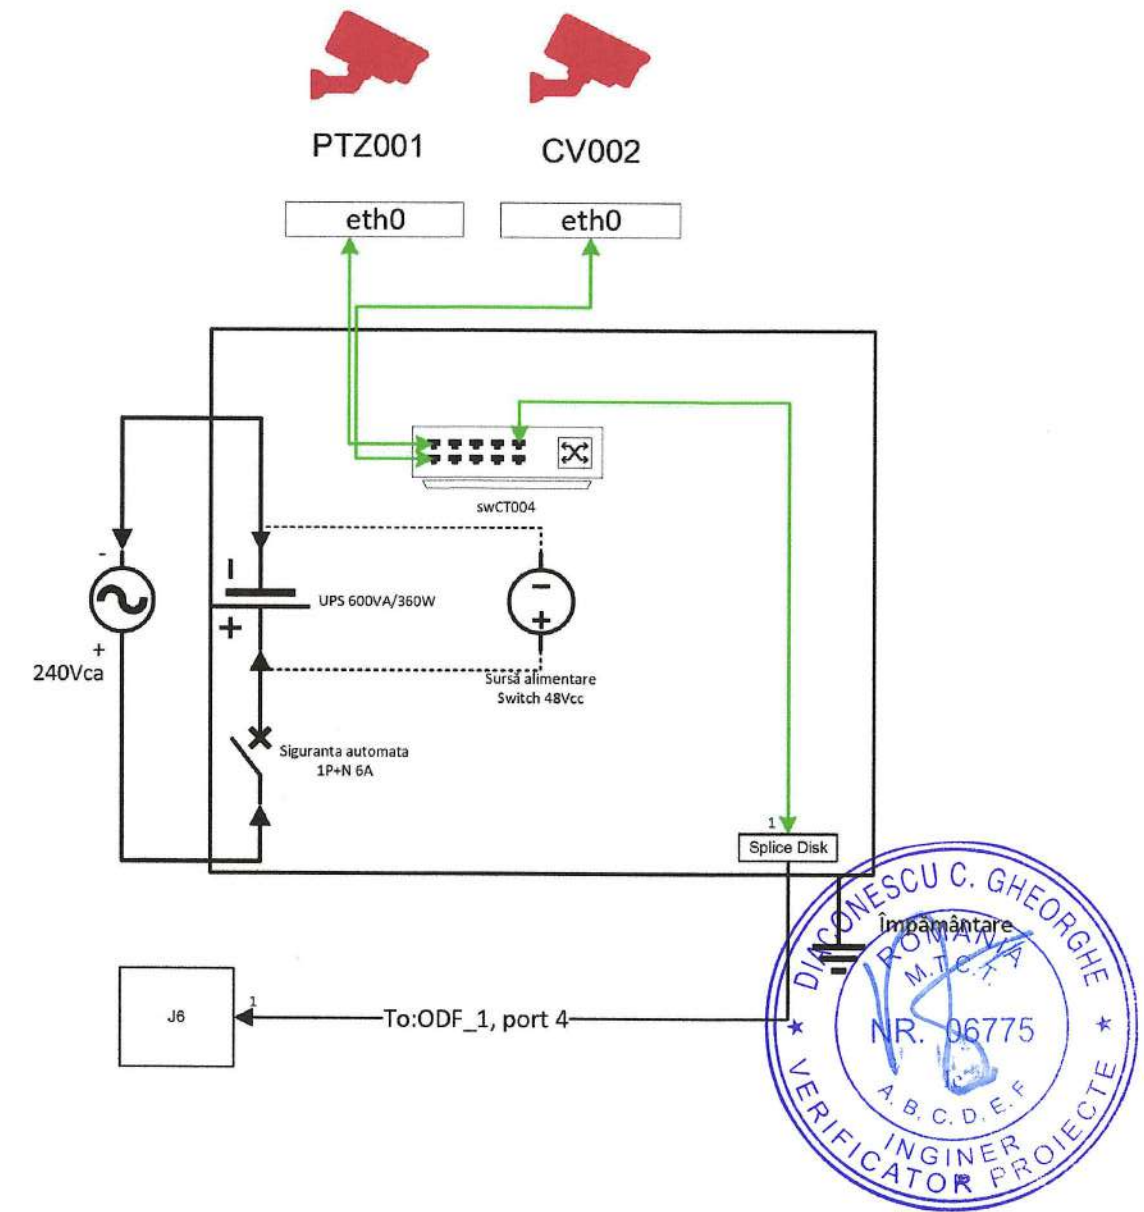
PTZ001

CV002

eth0

eth0

swCT004

-

+

240Vca

UPS 600VA/360W

Sursă alimentare
Switch 48Vcc

Siguranta automata
1P+N 6A

1

Splice Disk

Împământare

J6

1

To:ODF_1, port 4

DIACONESCU C. GHEORGHE
ROMANIA
M.T.C.T.
NR. 06775
A, B, C, D, E, F
INGINER
VERIFICATOR PROIECTE